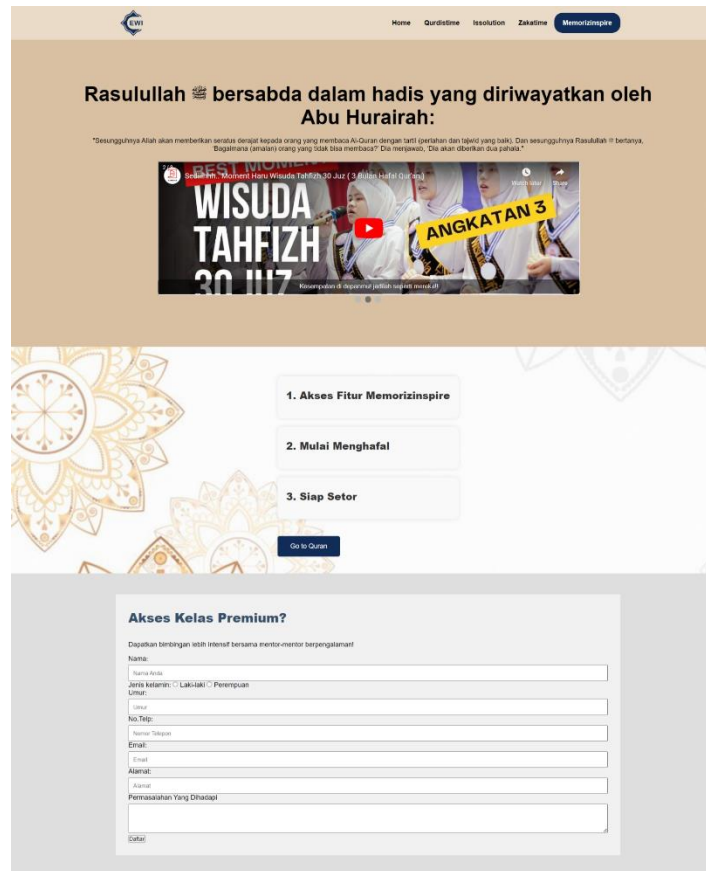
EWI

Home Qurdistime Issolution Zakatime Memorizinspire

Rasulullah ﷺ bersabda dalam hadis yang diriwayatkan oleh Abu Hurairah:

"Sesungguhnya Allah akan memberikan seratus derajat kepada orang yang membaca Al-Quran dengan tartil (perlahan dan tajwid yang baik). Dan sesungguhnya Rasulullah ﷺ bertanya, 'Bagaimana (amalan) orang yang tidak bisa membaca?' Dia menjawab, 'Dia akan diberikan dua pahala.'"

Sedih!!! Moment Haru Wisuda Tahfizh 30 Juz ( 3 Bulan Hafal Qur'an)

Watch later Share

BEST MOMEN

WISUDA TAHFIZH 30 JUZ

ANGKATAN 3

Kesempatan di depanmu! jadilah seperti mereka!!

1. Akses Fitur Memorizinspire

2. Mulai Menghafal

3. Siap Setor

Go to Quran

Akses Kelas Premium?

Dapatkan bimbingan lebih intensif bersama mentor-mentor berpengalaman!

Nama:

Nama Anda

Jenis kelamin: ○ Laki-laki ○ Perempuan

Umur:

Umur

No.Telp:

Nomor Telepon

Email:

Email

Alamat:

Alamat

Permasalahan Yang Dihadapi

Daftar